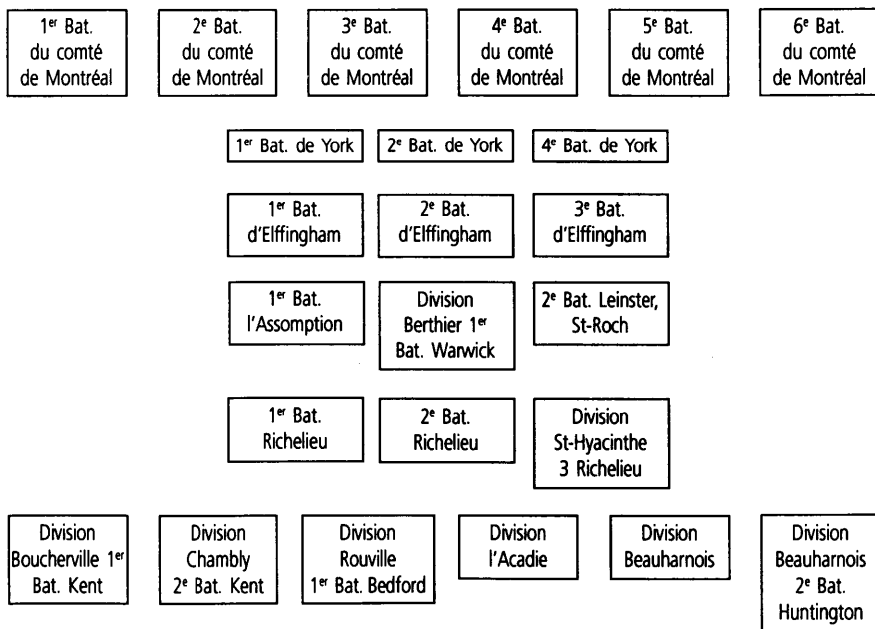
1$^{er}$ Bat. du comté de Montréal

2$^{e}$ Bat. du comté de Montréal

3$^{e}$ Bat. du comté de Montréal

4$^{e}$ Bat. du comté de Montréal

5$^{e}$ Bat. du comté de Montréal

6$^{e}$ Bat. du comté de Montréal

1$^{er}$ Bat. de York

2$^{e}$ Bat. de York

4$^{e}$ Bat. de York

1$^{er}$ Bat. d'Elffingham

2$^{e}$ Bat. d'Elffingham

3$^{e}$ Bat. d'Elffingham

1$^{er}$ Bat. l'Assomption

Division Berthier 1$^{er}$ Bat. Warwick

2$^{e}$ Bat. Leinster, St-Roch

1$^{er}$ Bat. Richelieu

2$^{e}$ Bat. Richelieu

Division St-Hyacinthe 3 Richelieu

Division Boucherville 1$^{er}$ Bat. Kent

Division Chambly 2$^{e}$ Bat. Kent

Division Rouville 1$^{er}$ Bat. Bedford

Division l'Acadie

Division Beauharnois

Division Beauharnois 2$^{e}$ Bat. Huntington